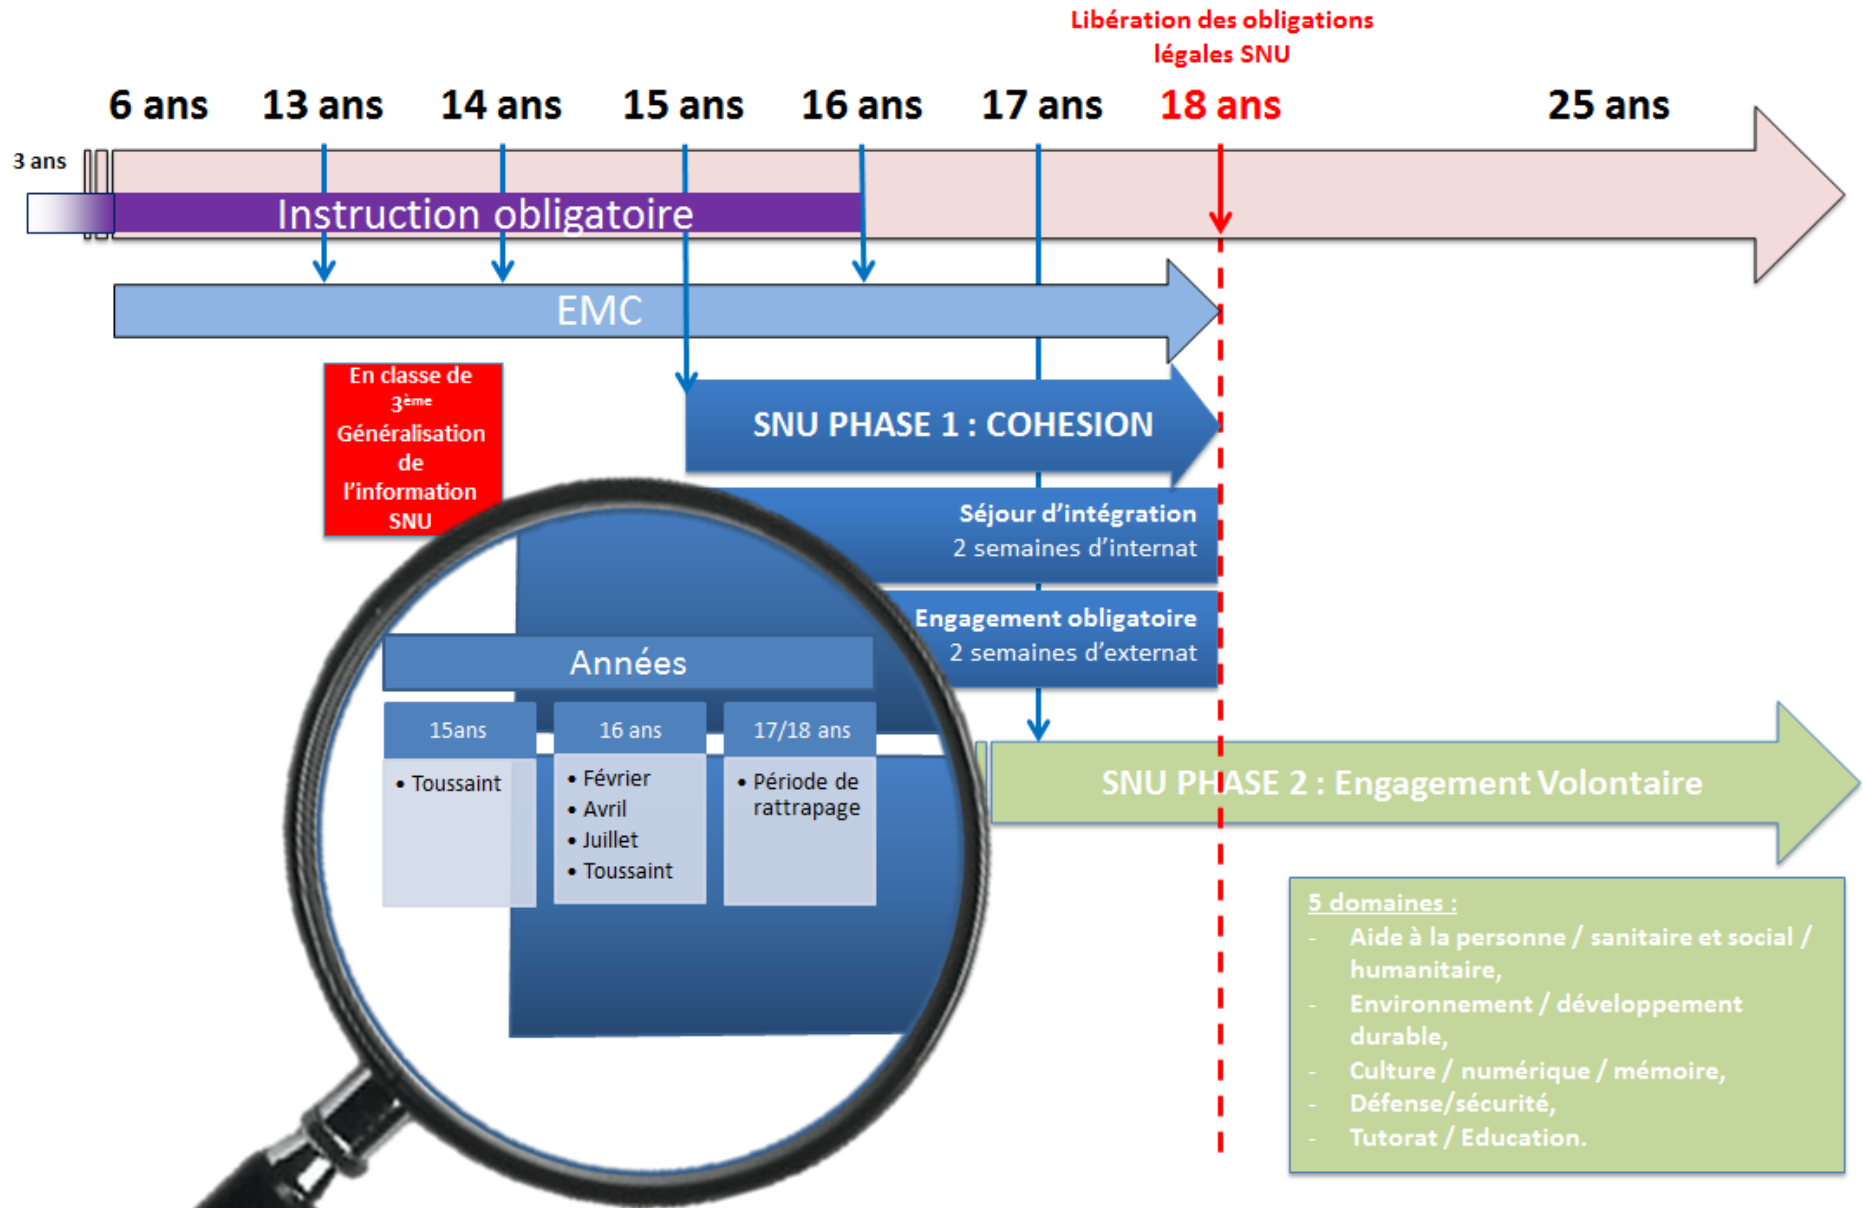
Libération des obligations légales SNU

6 ans 13 ans 14 ans 15 ans 16 ans 17 ans 18 ans 25 ans

3 ans

Instruction obligatoire

EMC

En classe de 3ème Généralisation de l'information SNU

SNU PHASE 1 : COHESION

Séjour d'intégration
2 semaines d'internat

Engagement obligatoire
2 semaines d'externat

Années

| 15ans | 16 ans | 17/18 ans |
|---|---|---|
| • Toussaint | • Février<br>• Avril<br>• Juillet<br>• Toussaint | • Période de rattrapage |

SNU PHASE 2 : Engagement Volontaire

5 domaines :
- Aide à la personne / sanitaire et social / humanitaire,
- Environnement / développement durable,
- Culture / numérique / mémoire,
- Défense/sécurité,
- Tutorat / Education.